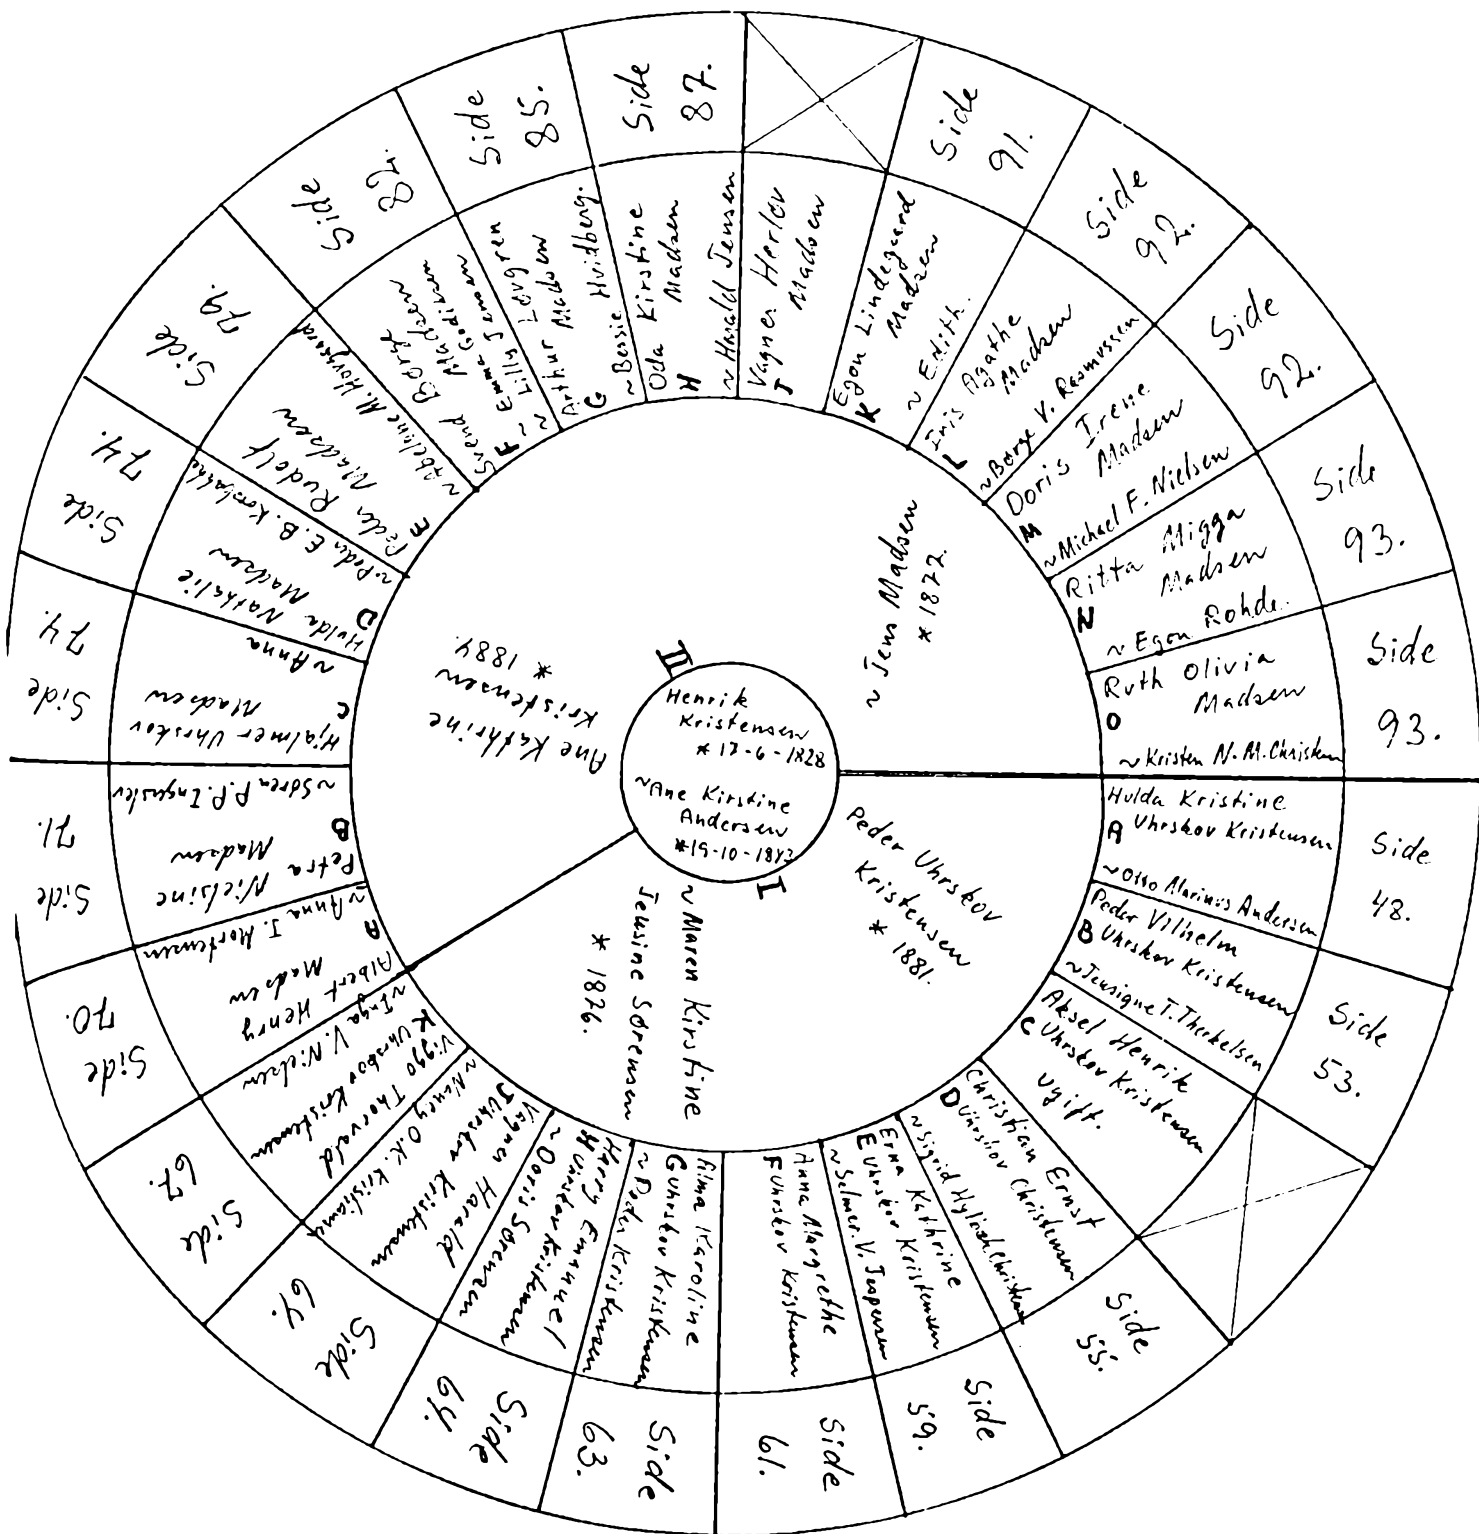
Henrik Kristensen * 17-6-1828

~ Ane Kirstine Andersen * 19-10-1843

I

~ Maren Kirstine Jensine Sørensen * 1826.

II

Ane Kathrine Kristensen * 1884

~ Jens Madsen * 1872.

Peder Uhrskov Kristensen * 1881.

A Hulda Kristine Uhrskov Kristensen ~ Otto Marinus Andersen

Side 48.

B Peder Vilhelm Uhrskov Kristensen ~ Jensigne T. Thorkelsen

Side 53.

C Aksel Henrik Uhrskov Kristensen ugift.

D Christian Ernst Uhrskov Christensen ~ Sigrid Hyllested Christensen

Side 55.

E Erna Kathrine Uhrskov Kristensen ~ Selmer V. Jeppesen

Side 59.

F Anna Margrethe Uhrskov Kristensen

Side 61.

G Vilma Karoline Uhrskov Kristensen ~ Peder Kristensen

Side 63.

H Harry Emanuel Uhrskov Kristensen ~ Doris Sørensen

Side 64.

J Vagn Harald Uhrskov Kristensen ~ Nancy O.K. Kristensen

Side 67.

K Viggo Thorvald Uhrskov Kristensen ~ Inge V. Nielsen

Side 67.

A Albert Henry Madsen ~ Anna I. Mortensen

Side 70.

B Petra Nielsine Madsen ~ Søren P.P. Engstrøm

Side 71.

C Hjalmer Uhrskov Madsen ~ Anna

Side 74.

D Hulda Nathalie Madsen ~ Peder E.B. Kornbeck

Side 74.

E Peder Rudolf Madsen ~ Adeline M. Hovgaard

Side 79.

F Svend Børge Madsen ~ Emma Madsen Jensen ~ Lilly Løvgren

Side 82.

G Arthur Madsen ~ Bessie Hvidberg.

Side 85.

H Oda Kirstine Madsen ~ Harald Jensen

Side 87.

J Vagner Herlev Madsen

K Egon Lindegaard Madsen ~ Edith.

Side 91.

L Iris Agathe Madsen ~ Børge V. Rasmussen

Side 92.

M Doris Irene Madsen ~ Michael F. Nielsen

Side 92.

N Ritta Migga Madsen ~ Egon Rohde.

Side 93.

O Ruth Olivia Madsen ~ Kristen N.M. Christensen

Side 93.